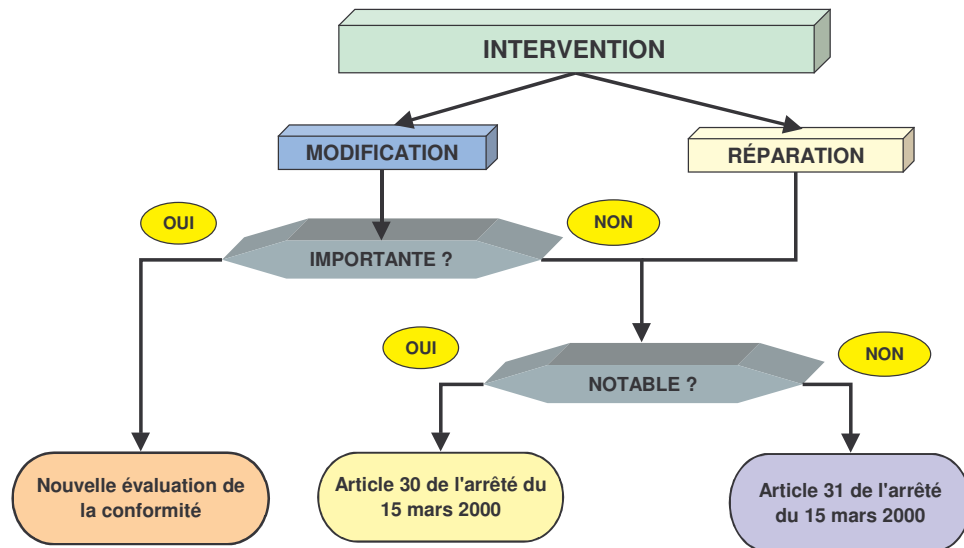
INTERVENTION

MODIFICATION

RÉPARATION

OUI

NON

IMPORTANTE ?

OUI

NON

NOTABLE ?

Nouvelle évaluation de la conformité

Article 30 de l'arrêté du 15 mars 2000

Article 31 de l'arrêté du 15 mars 2000